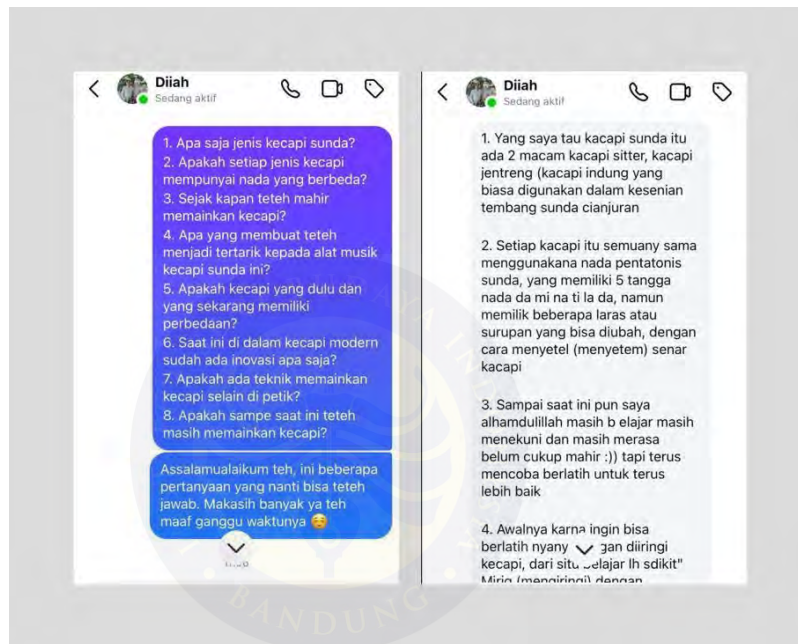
Diiah
Sedang aktif

1. Apa saja jenis kecapi sunda?
2. Apakah setiap jenis kecapi mempunyai nada yang berbeda?
3. Sejak kapan teteh mahir memainkan kecapi?
4. Apa yang membuat teteh menjadi tertarik kepada alat musik kecapi sunda ini?
5. Apakah kecapi yang dulu dan yang sekarang memiliki perbedaan?
6. Saat ini di dalam kecapi modern sudah ada inovasi apa saja?
7. Apakah ada teknik memainkan kecapi selain di petik?
8. Apakah sampe saat ini teteh masih memainkan kecapi?

Assalamualaikum teh, ini beberapa pertanyaan yang nanti bisa teteh jawab. Makasih banyak ya teh maaf ganggu waktunya 😊

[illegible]

Diiah
Sedang aktif

1. Yang saya tau kacapi sunda itu ada 2 macam kacapi sitter, kacapi jentreng (kacapi indung yang biasa digunakan dalam kesenian tembang sunda cianjuran

2. Setiap kacapi itu semuany sama menggunakana nada pentatonis sunda, yang memiliki 5 tangga nada da mi na ti la da, namun memilik beberapa laras atau surupan yang bisa diubah, dengan cara menyetel (menyetem) senar kacapi

3. Sampai saat ini pun saya alhamdulillah masih b elajar masih menekuni dan masih merasa belum cukup mahir :)) tapi terus mencoba berlatih untuk terus lebih baik

4. Awalnya karna ingin bisa berlatih nyany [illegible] gan diiringi kecapi, dari situ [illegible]elajar lh sdikit" Mirig (mengiringi) dengan

BANDUNG